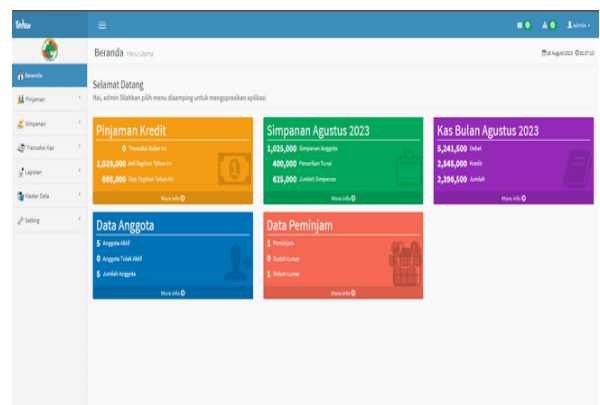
SiAku

Beranda
Pinjaman
Simpanan
Transaksi Kas
Laporan
Master Data
Setting

Beranda Menu Utama

16 Agustus 2023 02:37:10

admin

Selamat Datang
Hai, admin Silahkan pilih menu disamping untuk mengoprasikan aplikasi

Pinjaman Kredit
0 Transaksi Bulan Ini
1,029,000 Jml Tagihan Tahun Ini
888,000 Sisa Tagihan Tahun Ini
More info

Simpanan Agustus 2023
1,025,000 Simpanan Anggota
400,000 Penarikan Tunai
625,000 Jumlah Simpanan
More info

Kas Bulan Agustus 2023
5,241,500 Debet
2,845,000 Kredit
2,396,500 Jumlah
More info

Data Anggota
5 Anggota Aktif
0 Anggota Tidak Aktif
5 Jumlah Anggota
More info

Data Peminjam
1 Peminjam
0 Sudah Lunas
1 Belum Lunas
More info